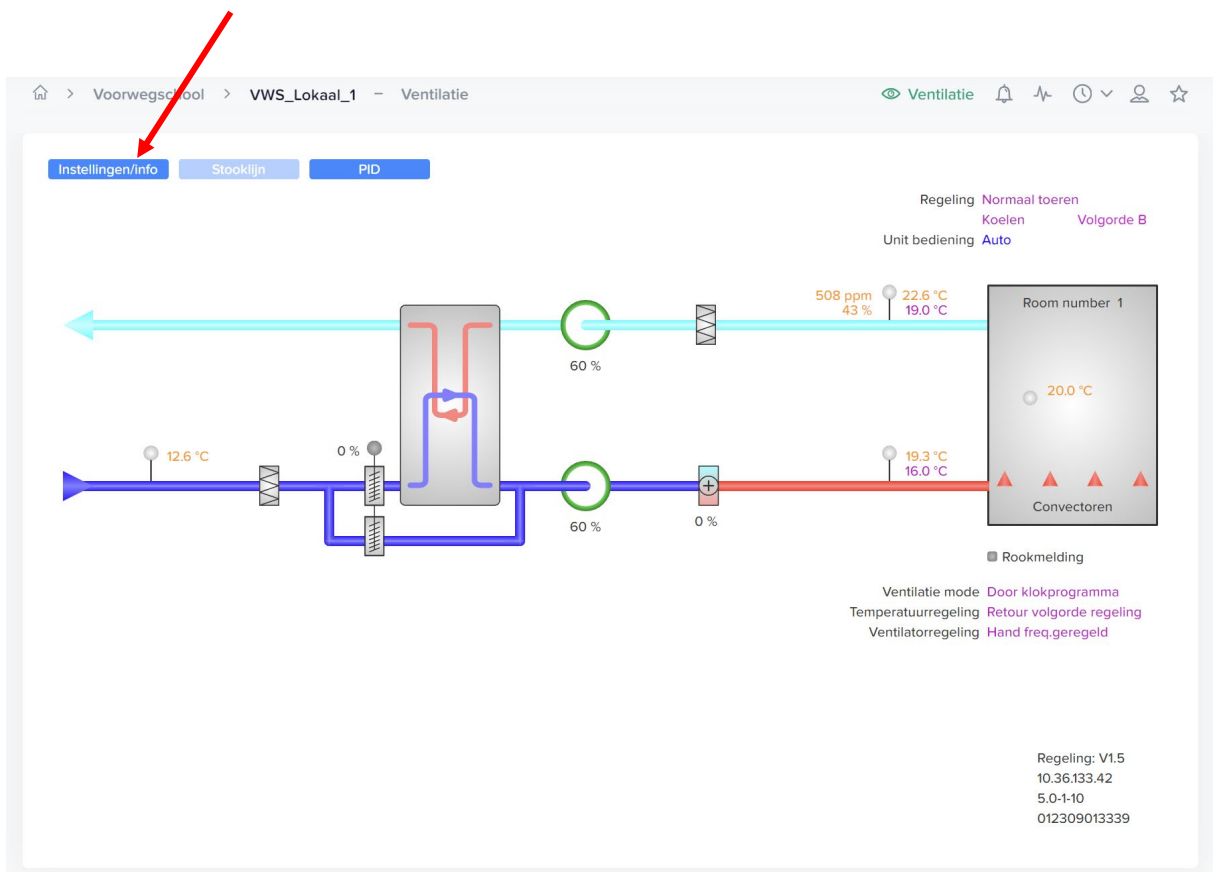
> Voorwegschool > VWS_Lokaal_1 – Ventilatie

Ventilatie

Instellingen/info Stooklijn PID

Regeling Normaal toeren
Koelen Volgorde B
Unit bediening Auto

508 ppm
43 %
22.6 °C
19.0 °C

Room number 1

60 %

20.0 °C

12.6 °C

0 %

19.3 °C
16.0 °C

60 %

0 %

Convectoren

Rookmelding

Ventilatie mode Door klokprogramma
Temperatuurregeling Retour volgorde regeling
Ventilatorregeling Hand freq.geregeld

Regeling: V1.5
10.36.133.42
5.0-1-10
012309013339